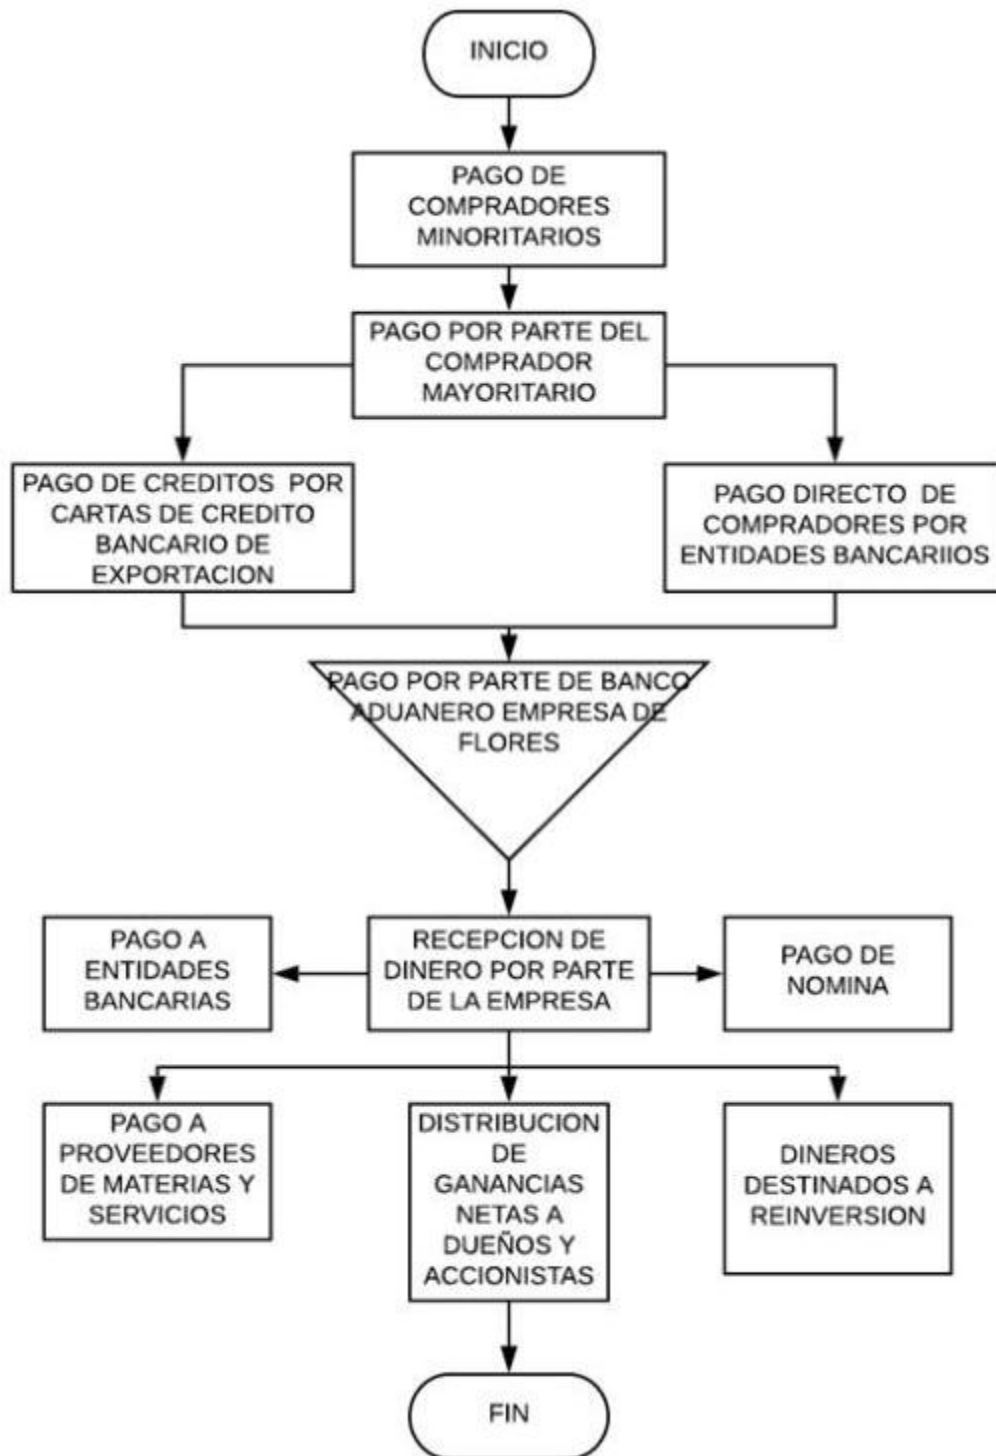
INICIO

PAGO DE COMPRADORES MINORITARIOS

PAGO POR PARTE DEL COMPRADOR MAYORITARIO

PAGO DE CREDITOS POR CARTAS DE CREDITO BANCARIO DE EXPORTACION

PAGO DIRECTO DE COMPRADORES POR ENTIDADES BANCARIIOS

PAGO POR PARTE DE BANCO ADUANERO EMPRESA DE FLORES

PAGO A ENTIDADES BANCARIAS

RECEPCION DE DINERO POR PARTE DE LA EMPRESA

PAGO DE NOMINA

PAGO A PROVEEDORES DE MATERIAS Y SERVICIOS

DISTRIBUCION DE GANANCIAS NETAS A DUEÑOS Y ACCIONISTAS

DINEROS DESTINADOS A REINVERSION

FIN